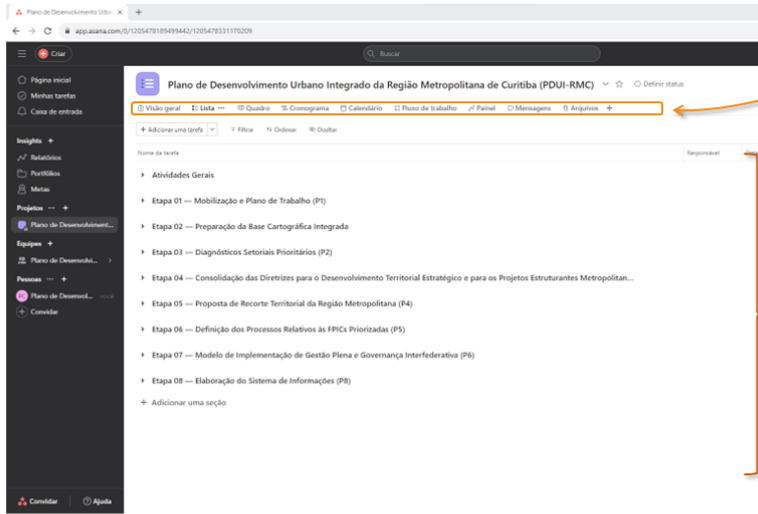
Plano de Desenvolvimento Urba ×  +

app.asana.com/0/1205478189499442/1205478331170209

Criar

Buscar

Página inicial
Minhas tarefas
Caixa de entrada

Insights +
Relatórios
Portfólios
Metas

Projetos +
Plano de Desenvolvimento...

Equipes +
Plano de Desenvolvi...

Pessoas +
Plano de Desenvol... você
Convidar

Convidar
Ajuda

Plano de Desenvolvimento Urbano Integrado da Região Metropolitana de Curitiba (PDUI-RMC)
Definir status

Visão geral  Lista  Quadro  Cronograma  Calendário  Fluxo de trabalho  Painel  Mensagens  Arquivos  +

+ Adicionar uma tarefa  Filtrar  Ordenar  Ocultar

Nome da tarefa
Responsável

Atividades Gerais

Etapa 01 — Mobilização e Plano de Trabalho (P1)

Etapa 02 — Preparação da Base Cartográfica Integrada

Etapa 03 — Diagnósticos Setoriais Prioritários (P2)

Etapa 04 — Consolidação das Diretrizes para o Desenvolvimento Territorial Estratégico e para os Projetos Estruturantes Metropolitan...

Etapa 05 — Proposta de Recorte Territorial da Região Metropolitana (P4)

Etapa 06 — Definição dos Processos Relativos às FPICs Priorizadas (P5)

Etapa 07 — Modelo de Implementação de Gestão Plena e Governança Interfederativa (P6)

Etapa 08 — Elaboração do Sistema de Informações (P8)

+ Adicionar uma seção